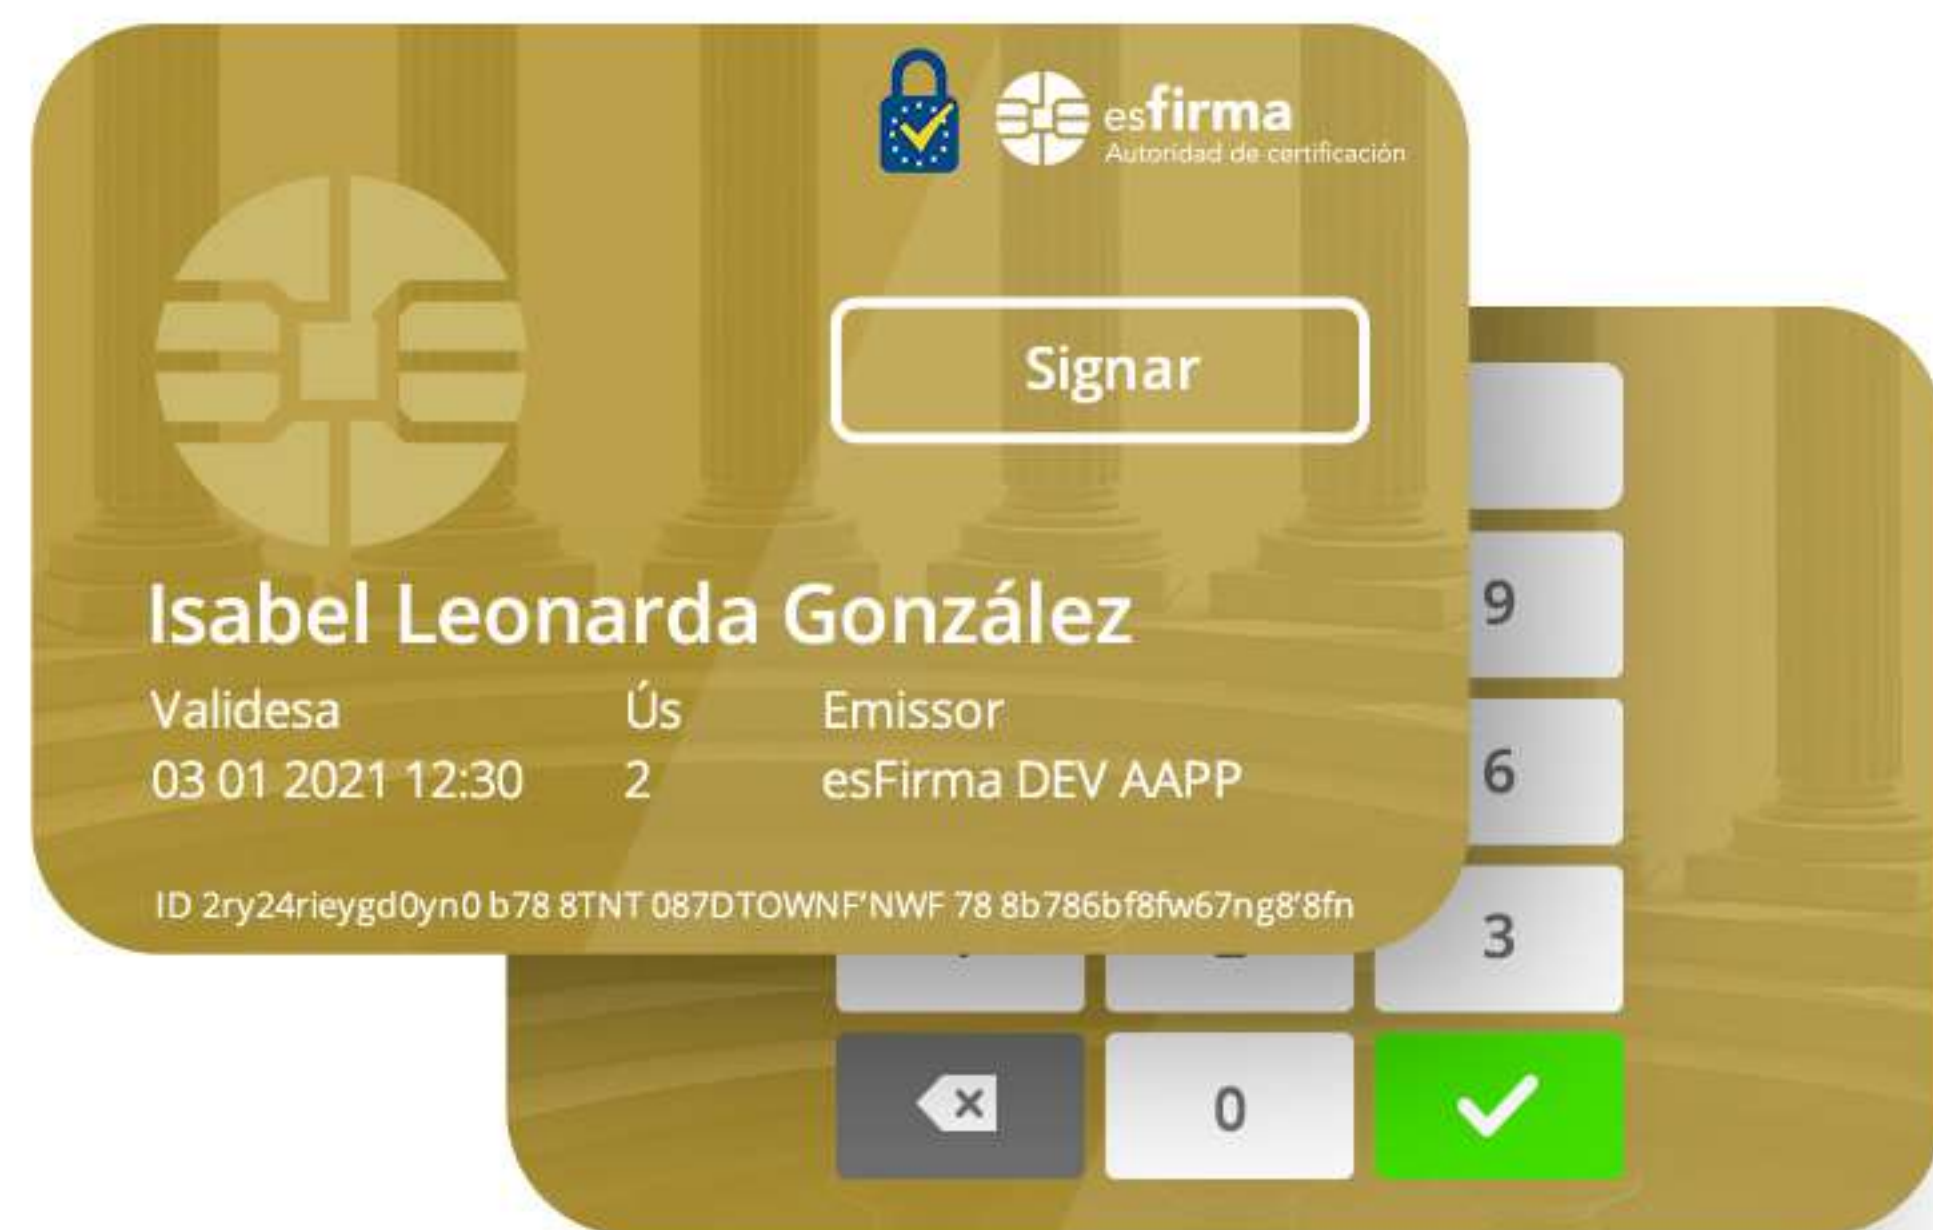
esfirma
Autoridad de certificación

Signar

Isabel Leonarda González

Validesa
03 01 2021 12:30

Ús
2

Emissor
esFirma DEV AAPP

ID 2ry24rieygd0yn0 b78 8TNT 087DTOWNF'NWF 78 8b786bf8fw67ng8'8fn

9
6
3
0